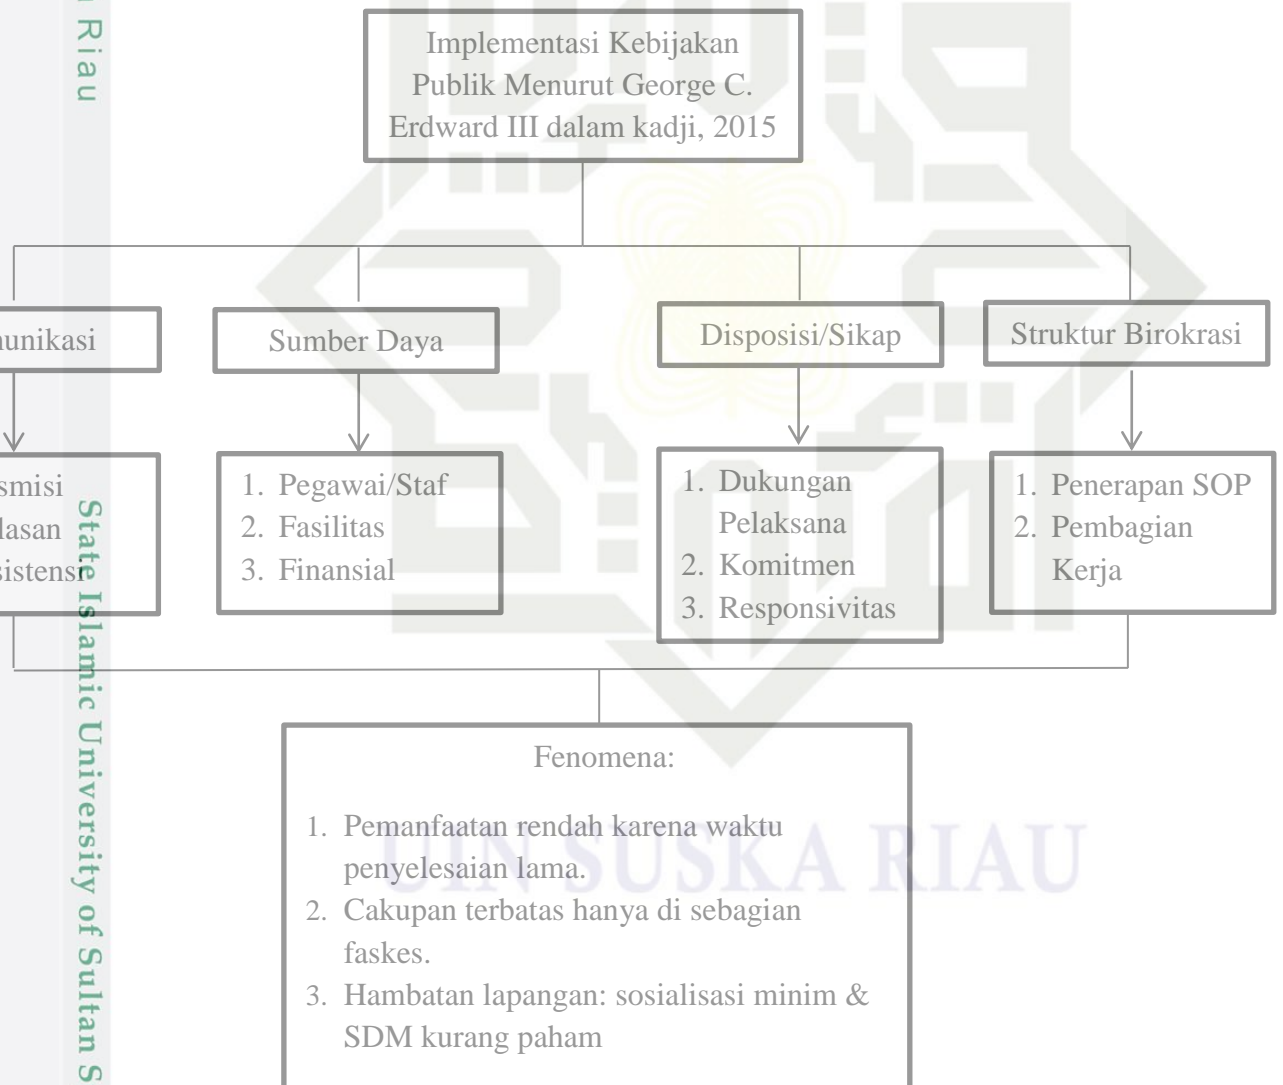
Riau

Implementasi Kebijakan Publik Menurut George C. Erdward III dalam kadji, 2015

unikasi

Sumber Daya

Disposisi/Sikap

Struktur Birokrasi

smisi
lasan
sistensi

1. Pegawai/Staf
2. Fasilitas
3. Finansial

1. Dukungan Pelaksana
2. Komitmen
3. Responsivitas

1. Penerapan SOP
2. Pembagian Kerja

State Islamic University of Sultan S

Fenomena:

1. Pemanfaatan rendah karena waktu penyelesaian lama.
2. Cakupan terbatas hanya di sebagian faskes.
3. Hambatan lapangan: sosialisasi minim & SDM kurang paham

UIN SUSKA RIAU